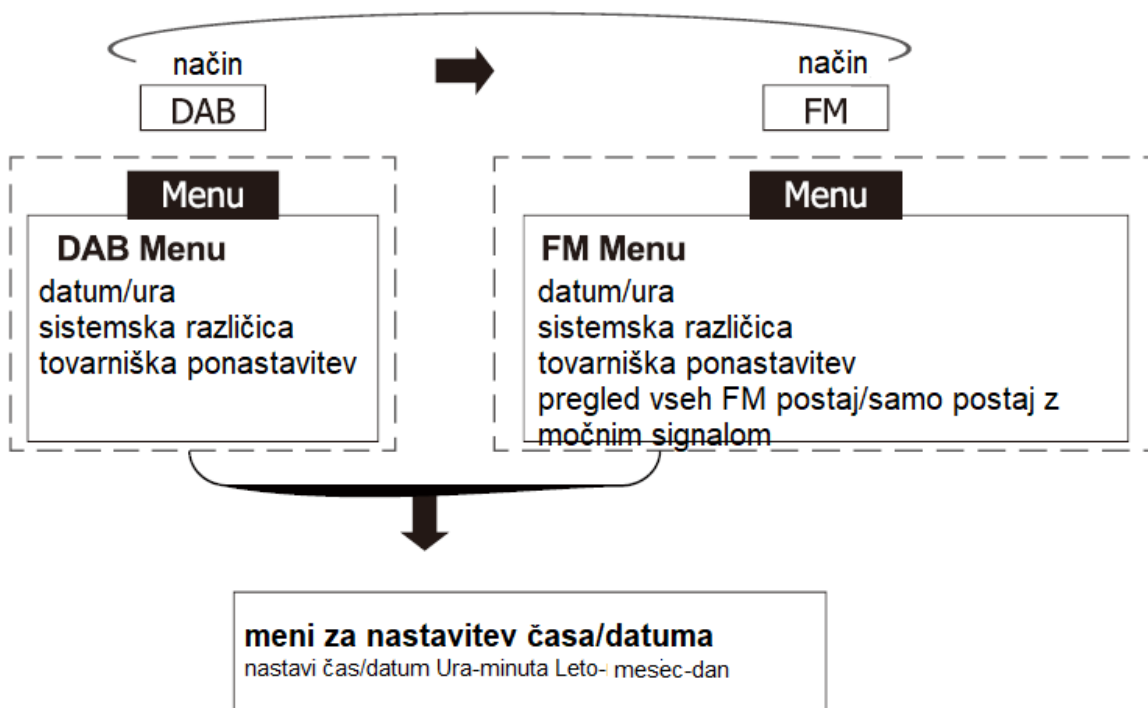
način
DAB

način
FM

Menu
DAB Menu
datum/ura
sistemska različica
tovarniška ponastavitev

Menu
FM Menu
datum/ura
sistemska različica
tovarniška ponastavitev
pregled vseh FM postaj/samo postaj z močnim signalom

meni za nastavitev časa/datuma
nastavi čas/datum Ura-minuta Leto- mesec-dan